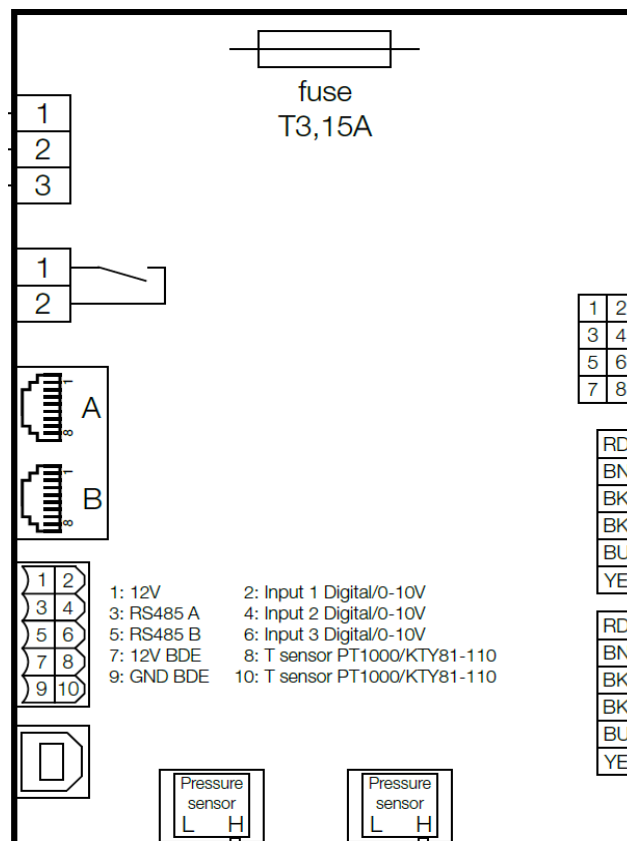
fuse
T3,15A

1
2
3

1
2

1
8
A

1
8
B

| 1 | 2 |
|---|---|
| 3 | 4 |
| 5 | 6 |
| 7 | 8 |
| 9 | 10 |

1: 12V
3: RS485 A
5: RS485 B
7: 12V BDE
9: GND BDE

2: Input 1 Digital/0-10V
4: Input 2 Digital/0-10V
6: Input 3 Digital/0-10V
8: T sensor PT1000/KTY81-110
10: T sensor PT1000/KTY81-110

Pressure sensor
L H

Pressure sensor
L H

| 1 | 2 |
|---|---|
| 3 | 4 |
| 5 | 6 |
| 7 | 8 |

RD
BN
BK
BK
BU
YE

RD
BN
BK
BK
BU
YE